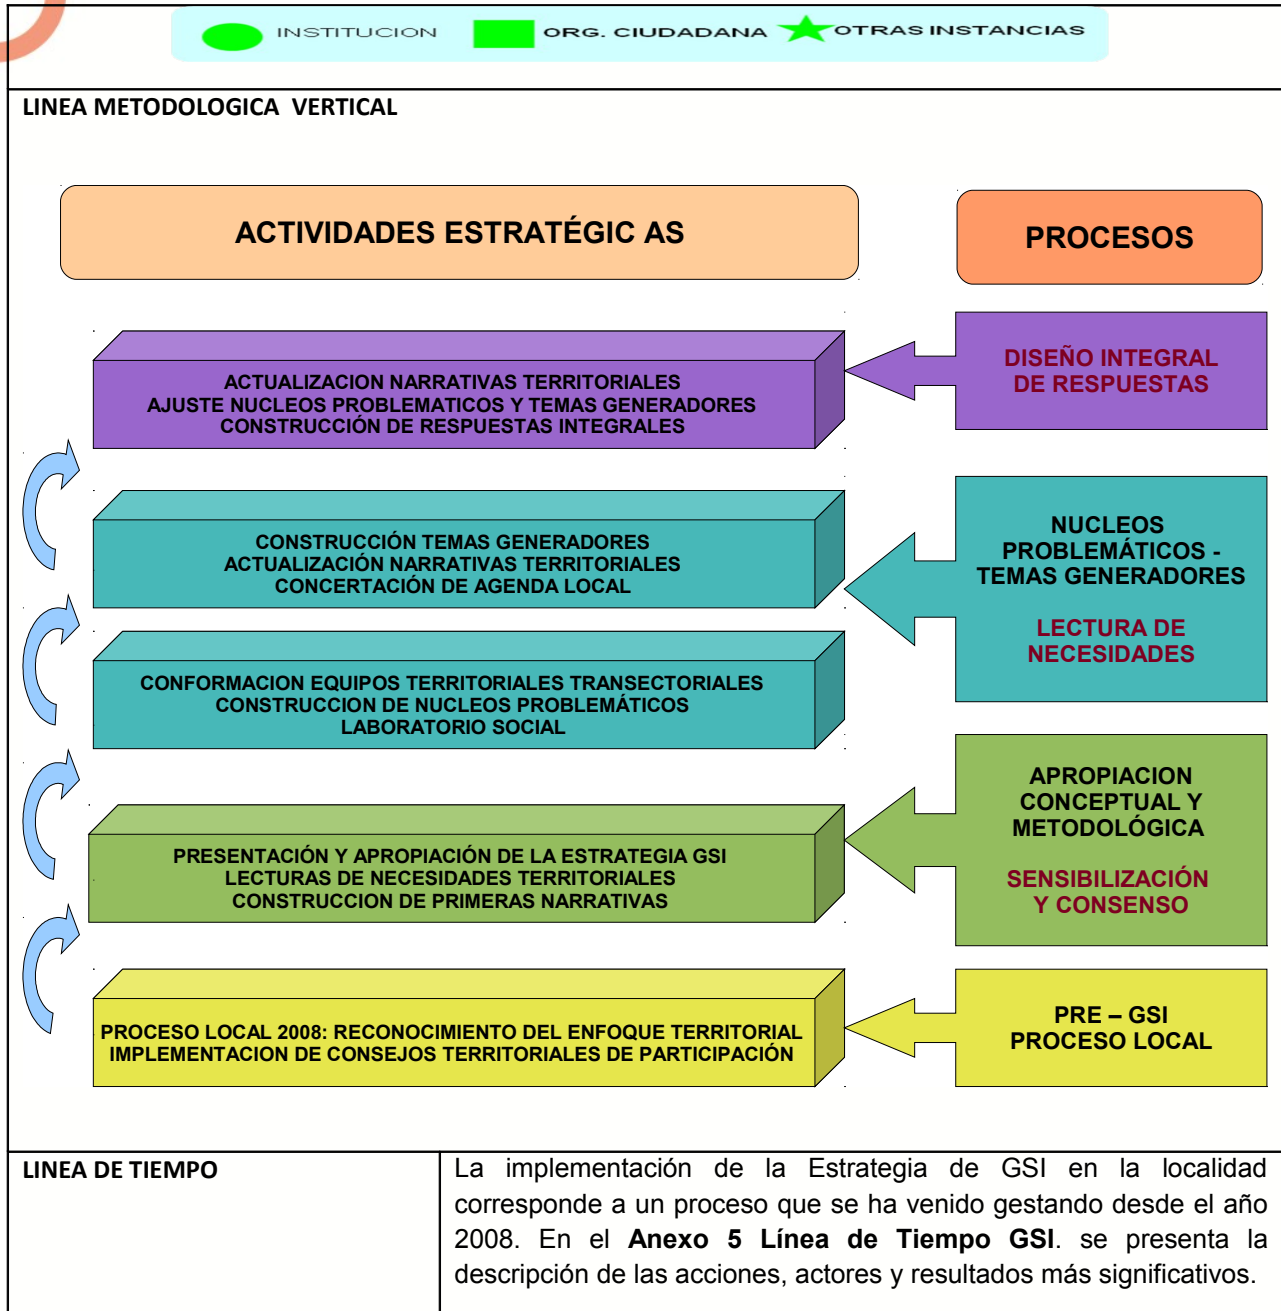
INSTITUCION ORG. CIUDADANA OTRAS INSTANCIAS

LINEA METODOLOGICA VERTICAL

ACTIVIDADES ESTRATÉGIC AS

PROCESOS

ACTUALIZACION NARRATIVAS TERRITORIALES
AJUSTE NUCLEOS PROBLEMATICOS Y TEMAS GENERADORES
CONSTRUCCIÓN DE RESPUESTAS INTEGRALES

DISEÑO INTEGRAL DE RESPUESTAS

CONSTRUCCIÓN TEMAS GENERADORES
ACTUALIZACIÓN NARRATIVAS TERRITORIALES
CONCERTACIÓN DE AGENDA LOCAL

NUCLEOS PROBLEMÁTICOS - TEMAS GENERADORES

LECTURA DE NECESIDADES

CONFORMACION EQUIPOS TERRITORIALES TRANSECTORIALES
CONSTRUCCION DE NUCLEOS PROBLEMÁTICOS
LABORATORIO SOCIAL

APROPIACION CONCEPTUAL Y METODOLÓGICA

SENSIBILIZACIÓN Y CONSENSO

PRESENTACIÓN Y APROPIACIÓN DE LA ESTRATEGIA GSI
LECTURAS DE NECESIDADES TERRITORIALES
CONSTRUCCION DE PRIMERAS NARRATIVAS

PROCESO LOCAL 2008: RECONOCIMIENTO DEL ENFOQUE TERRITORIAL
IMPLEMENTACION DE CONSEJOS TERRITORIALES DE PARTICIPACIÓN

PRE – GSI
PROCESO LOCAL

| LINEA DE TIEMPO | La implementación de la Estrategia de GSI en la localidad corresponde a un proceso que se ha venido gestando desde el año 2008. En el **Anexo 5 Línea de Tiempo GSI**. se presenta la descripción de las acciones, actores y resultados más significativos. |